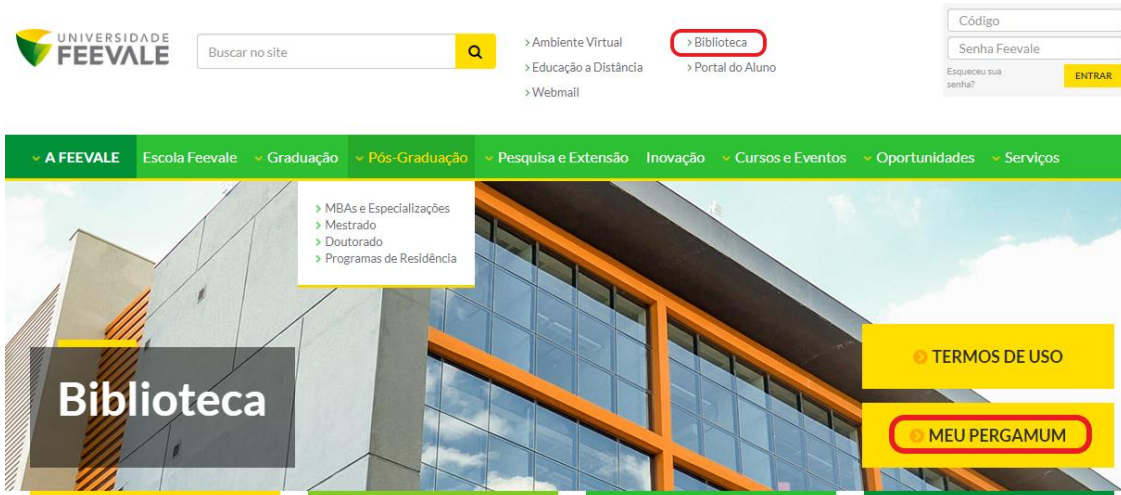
UNIVERSIDADE FEEVALE

Buscar no site

> Ambiente Virtual
> Educação a Distância
> Webmail

> Biblioteca
> Portal do Aluno

Código
Senha Feevale
Esqueceu sua senha?
ENTRAR

A FEEVALE Escola Feevale Graduação Pós-Graduação Pesquisa e Extensão Inovação Cursos e Eventos Oportunidades Serviços

> MBAs e Especializações
> Mestrado
> Doutorado
> Programas de Residência

Biblioteca

TERMOS DE USO

MEU PERGAMUM